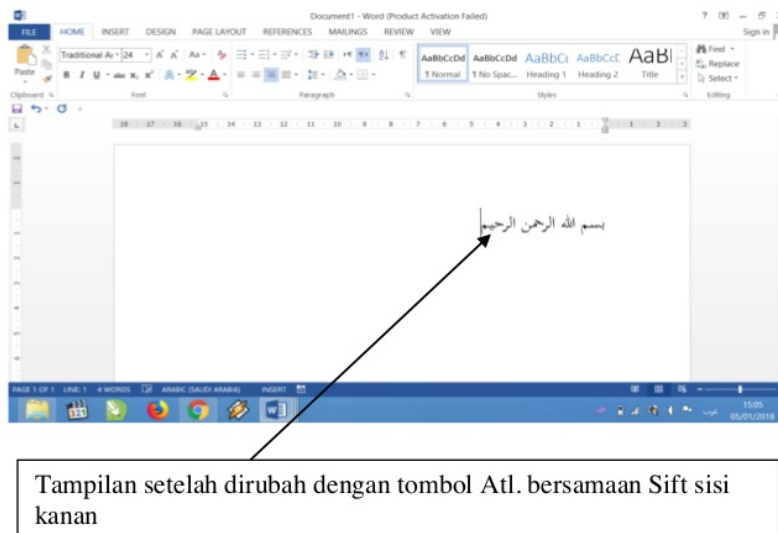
Document1 - Word (Product Activation Failed)

? — Sign in

FILE HOME INSERT DESIGN PAGE LAYOUT REFERENCES MAILINGS REVIEW VIEW

Paste Traditional Ar 24 A A Aa B I U abc x₂ x² A Font Clipboard Paragraph

AaBbCcDd ¶ Normal AaBbCcDd ¶ No Spac... AaBbC Heading 1 AaBbCcC Heading 2 AaBl Title Styles

Find Replace Select Editing

18 17 16 15 14 13 12 11 10 9 8 7 6 5 4 3 2 1 1 2 3

بسم الله الرحمن الرحيم

PAGE 1 OF 1 LINE: 1 4 WORDS ARABIC (SAUDI ARABIA) INSERT

عرب 15:05 05/01/2018

Tampilan setelah dirubah dengan tombol Atl. bersamaan Sift sisi kanan